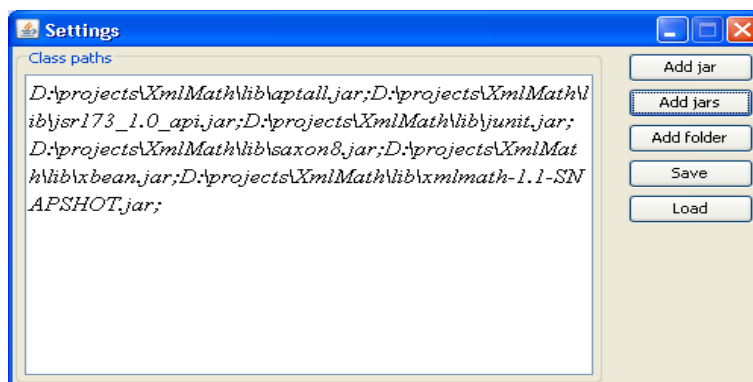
Settings

Class paths

D:\projects\XmlMath\lib\aptall.jar;D:\projects\XmlMath\lib\jsr173_1.0_api.jar;D:\projects\XmlMath\lib\junit.jar;D:\projects\XmlMath\lib\saxon8.jar;D:\projects\XmlMath\lib\xbean.jar;D:\projects\XmlMath\lib\xmlmath-1.1-SNAPSHOT.jar;

Add jar
Add jars
Add folder
Save
Load